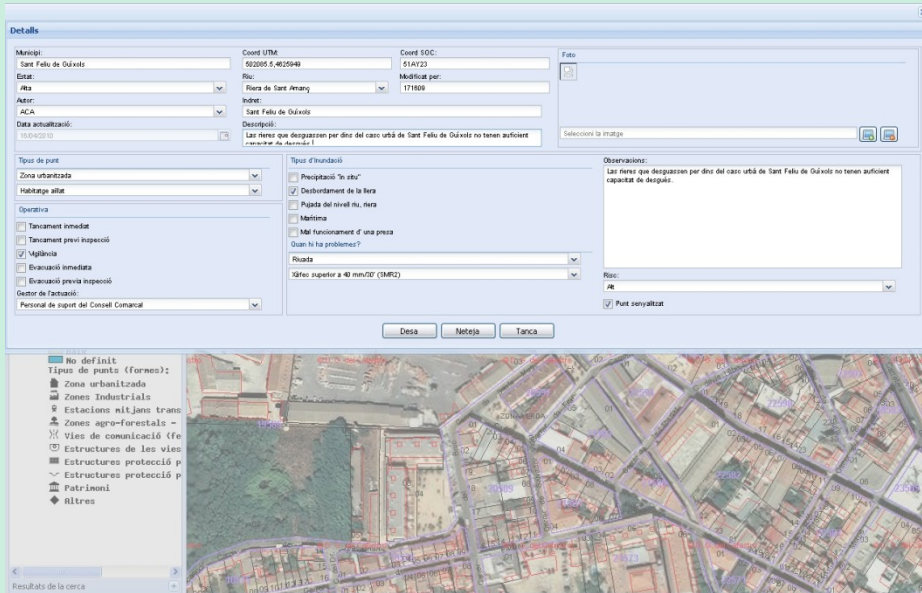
Details

Municipi:
Sant Feliu de Guíxols
Estat:
Alta
Autor:
ACA
Data actualització:
15/04/2010

Coord UTM:
502085.5,4625949
Riu:
Riera de Sant Amanç
Indret:
Sant Feliu de Guíxols
Descripció:
Las rieres que desguassen per dins del casc urbà de Sant Feliu de Guíxols no tenen auficient capacitat de desguàs

Coord SOC:
51AY23
Modificat per:
171609

Foto
Seleccioni la imatge

Tipus de punt
Zona urbanitzada
Habitatge aïllat

Operativa
Tancament inmediat
Tancament previ inspecció
Vigilància
Evacuació inmediata
Evacuació previa inspecció
Gestor de l'actuació:
Personal de suport del Consell Comarcal

Tipus d'Inundació
Precipitació "in situ"
Desbordament de la llera
Pujada del nivell riu, riera
Marítima
Mal funcionament d' una presa
Quan hi ha problemes?
Riuada
Xàfec superior a 40 mm/30' (SMR2)

Observacions:
Las rieres que desguassen per dins del casc urbà de Sant Feliu de Guíxols no tenen auficient capacitat de desguàs.

Risc:
Alt
Punt senyalitzat

Desa Neteja Tanca

No definit
Tipus de punts (formes):
Zona urbanitzada
Zones Industrials
Estacions mitjans trans
Zones agro-forestals -
Vies de comunicació (fe
Estructures de les vies
Estructures protecció p
Estructures protecció p
Patrimoni
Altres

Resultats de la cerca